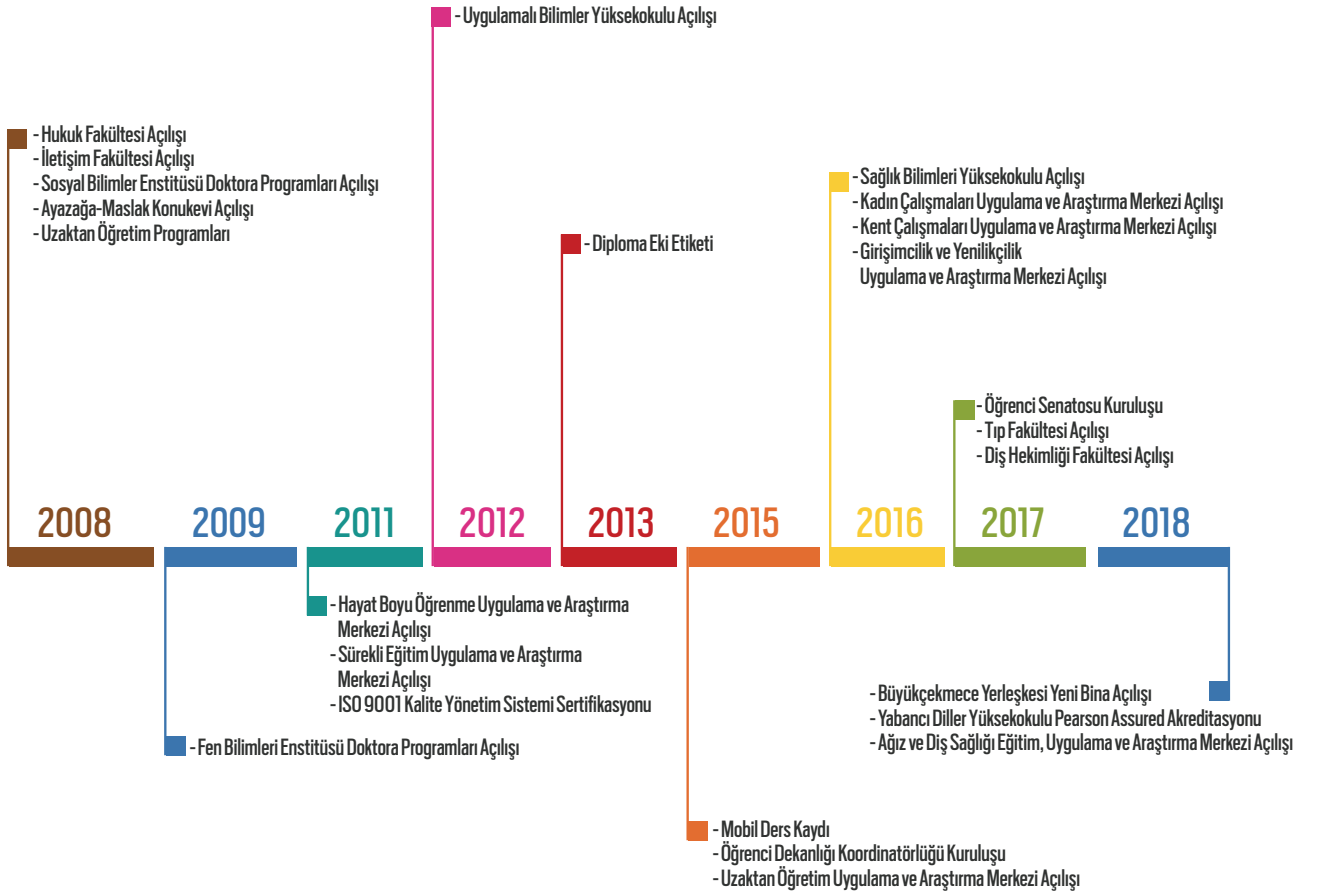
- Uygulamalı Bilimler Yüksekokulu Açılışı

- Hukuk Fakültesi Açılışı
- İletişim Fakültesi Açılışı
- Sosyal Bilimler Enstitüsü Doktora Programları Açılışı
- Ayazağa-Maslak Konukevi Açılışı
- Uzaktan Öğretim Programları

- Sağlık Bilimleri Yüksekokulu Açılışı
- Kadın Çalışmaları Uygulama ve Araştırma Merkezi Açılışı
- Kent Çalışmaları Uygulama ve Araştırma Merkezi Açılışı
- Girişimcilik ve Yenilikçilik Uygulama ve Araştırma Merkezi Açılışı

- Diploma Eki Etiketi

- Öğrenci Senatosu Kuruluşu
- Tıp Fakültesi Açılışı
- Diş Hekimliği Fakültesi Açılışı

2008 2009 2011 2012 2013 2015 2016 2017 2018

- Hayat Boyu Öğrenme Uygulama ve Araştırma Merkezi Açılışı
- Sürekli Eğitim Uygulama ve Araştırma Merkezi Açılışı
- ISO 9001 Kalite Yönetim Sistemi Sertifikasyonu

- Büyükçekmece Yerleşkesi Yeni Bina Açılışı
- Yabancı Diller Yüksekokulu Pearson Assured Akreditasyonu
- Ağız ve Diş Sağlığı Eğitim, Uygulama ve Araştırma Merkezi Açılışı

- Fen Bilimleri Enstitüsü Doktora Programları Açılışı

- Mobil Ders Kaydı
- Öğrenci Dekanlığı Koordinatörlüğü Kuruluşu
- Uzaktan Öğretim Uygulama ve Araştırma Merkezi Açılışı